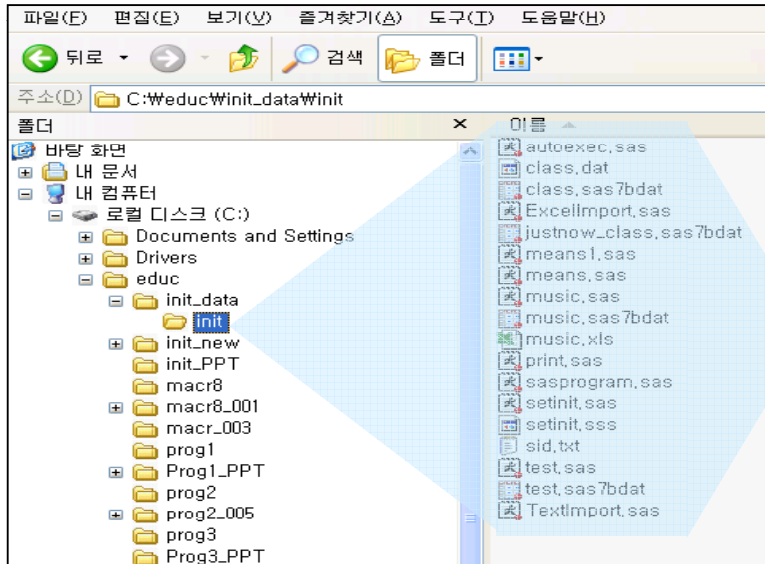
파일(F) 편집(E) 보기(V) 즐겨찾기(A) 도구(T) 도움말(H)

뒤로 검색 폴더

주소(D) C:₩educ₩init_data₩init

폴더 ×

바탕 화면
내 문서
내 컴퓨터
로컬 디스크 (C:)
Documents and Settings
Drivers
educ
init_data
init
init_new
init_PPT
macr8
macr8_001
macr_003
prog1
Prog1_PPT
prog2
prog2_005
prog3
Prog3_PPT

이름

autoexec.sas
class.dat
class.sas7bdat
ExcelImport.sas
justnow_class.sas7bdat
means1.sas
means.sas
music.sas
music.sas7bdat
music.xls
print.sas
sasprogram.sas
setinit.sas
setinit.sss
sid.txt
test.sas
test.sas7bdat
TextImport.sas